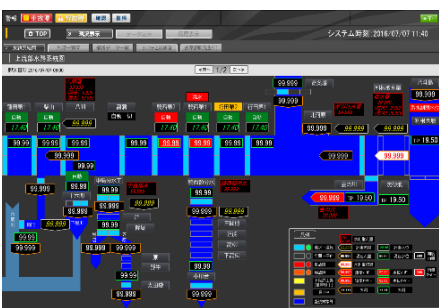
警報 全警報 重故障 確認 音停
TOP 系統表示
システム時刻 2016/07/07 11:40
上古沢水系系統図
1/2
99.999
99.999
17.40
17.40
17.40
17.40
17.40
99.999
99.999
99.999
99.999
99.999
99.999
99.999
99.999
99.999
99.999
99.999
99.999
99.999
99.99
99.99
99.99
99.99
99.999
99.999
99.999
99.999
99.999
99.999
99.999
99.999
99.999
99.999
99.999
99.999
99.999
99.999
19.50
19.50
99.999
99.999
99.999